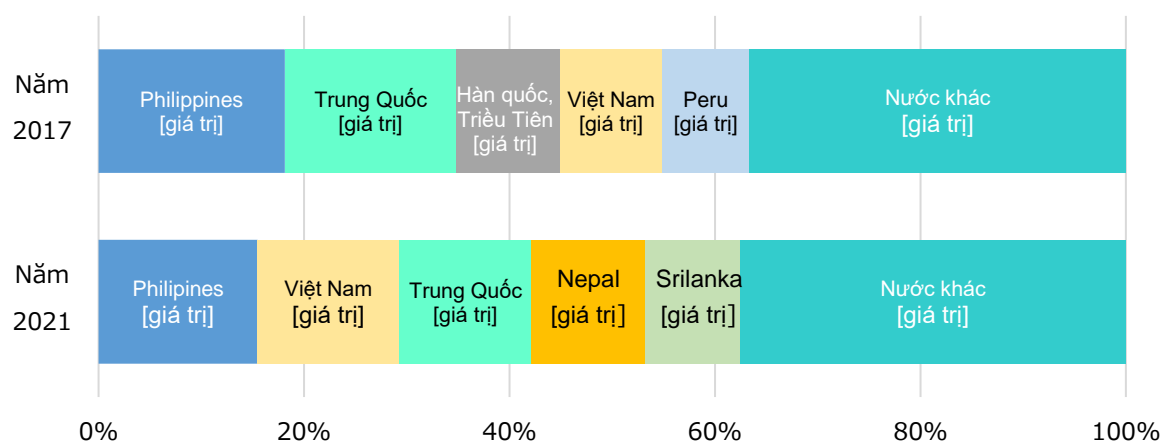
Năm 2017

Philippines [giá trị]

Trung Quốc [giá trị]

Hàn quốc, Triều Tiên [giá trị]

Việt Nam [giá trị]

Peru [giá trị]

Nước khác [giá trị]

Năm 2021

Philipines [giá trị]

Việt Nam [giá trị]

Trung Quốc [giá trị]

Nepal [giá trị]

Srilanka [giá trị]

Nước khác [giá trị]

0%
20%
40%
60%
80%
100%